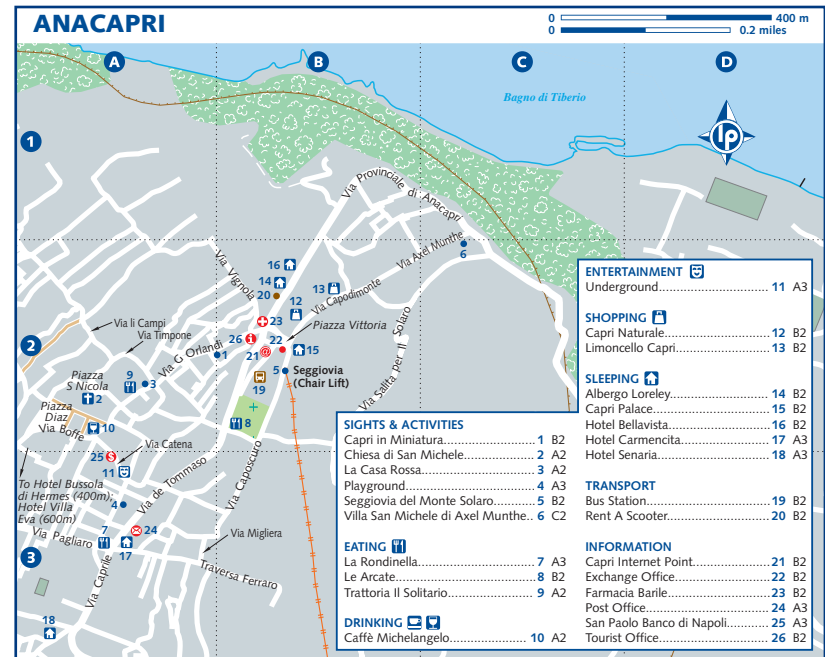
ANACAPRI

0 400 m
0 0.2 miles

A B C D

1 2 3

Bagno di Tiberio

Via Provinciale di Anacapri

Via Axel Munthe

Via Capodimonte

Piazza Vittoria

Via Salita per il Solaro

Via Vignola

Via li Campi

Via Timpone

Via G Orlandi

Piazza S Nicola

Piazza Diaz

Via Boffe

Via Catena

Via de Tommaso

Via Caposcuro

Via Pagliaro

Via Caprile

Via Migliera

Traversa Ferraro

To Hotel Bussola di Hermes (400m); Hotel Villa Eva (600m)

Seggiovia (Chair Lift)

1 2 3 4 5 6 7 8 9 10 11 12 13 14 15 16 17 18 19 20 21 22 23 24 25 26

SIGHTS & ACTIVITIES
Capri in Miniatura.......................1 B2
Chiesa di San Michele..................2 A2
La Casa Rossa.............................3 A2
Playground..................................4 A3
Seggiovia del Monte Solaro..........5 B2
Villa San Michele di Axel Munthe..6 C2

EATING
La Rondinella..............................7 A3
Le Arcate....................................8 B2
Trattoria Il Solitario.....................9 A2

DRINKING
Caffè Michelangelo....................10 A2

ENTERTAINMENT
Underground..............................11 A3

SHOPPING
Capri Naturale...........................12 B2
Limoncello Capri........................13 B2

SLEEPING
Albergo Loreley.........................14 B2
Capri Palace..............................15 B2
Hotel Bellavista..........................16 B2
Hotel Carmencita........................17 A3
Hotel Senaria.............................18 A3

TRANSPORT
Bus Station................................19 B2
Rent A Scooter...........................20 B2

INFORMATION
Capri Internet Point....................21 B2
Exchange Office.........................22 B2
Farmacia Barile..........................23 B2
Post Office.................................24 A3
San Paolo Banco di Napoli.........25 A3
Tourist Office.............................26 B2